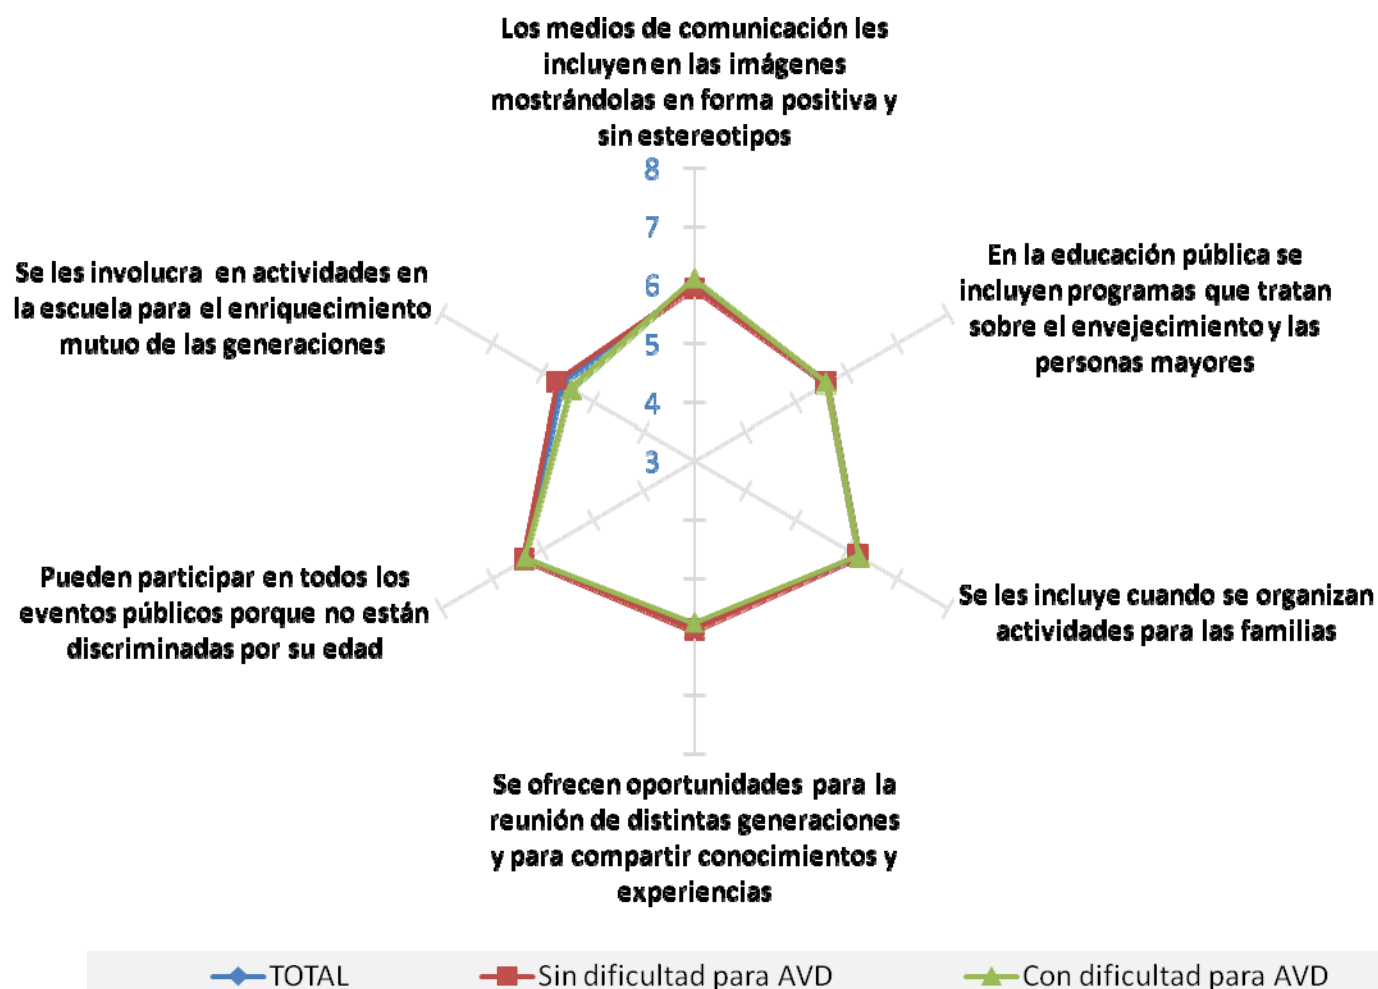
Los medios de comunicación les incluyen en las imágenes mostrándolas en forma positiva y sin estereotipos

8
7
6
5
4
3

En la educación pública se incluyen programas que tratan sobre el envejecimiento y las personas mayores

Se les incluye cuando se organizan actividades para las familias

Se ofrecen oportunidades para la reunión de distintas generaciones y para compartir conocimientos y experiencias

Pueden participar en todos los eventos públicos porque no están discriminadas por su edad

Se les involucra en actividades en la escuela para el enriquecimiento mutuo de las generaciones

TOTAL
Sin dificultad para AVD
Con dificultad para AVD